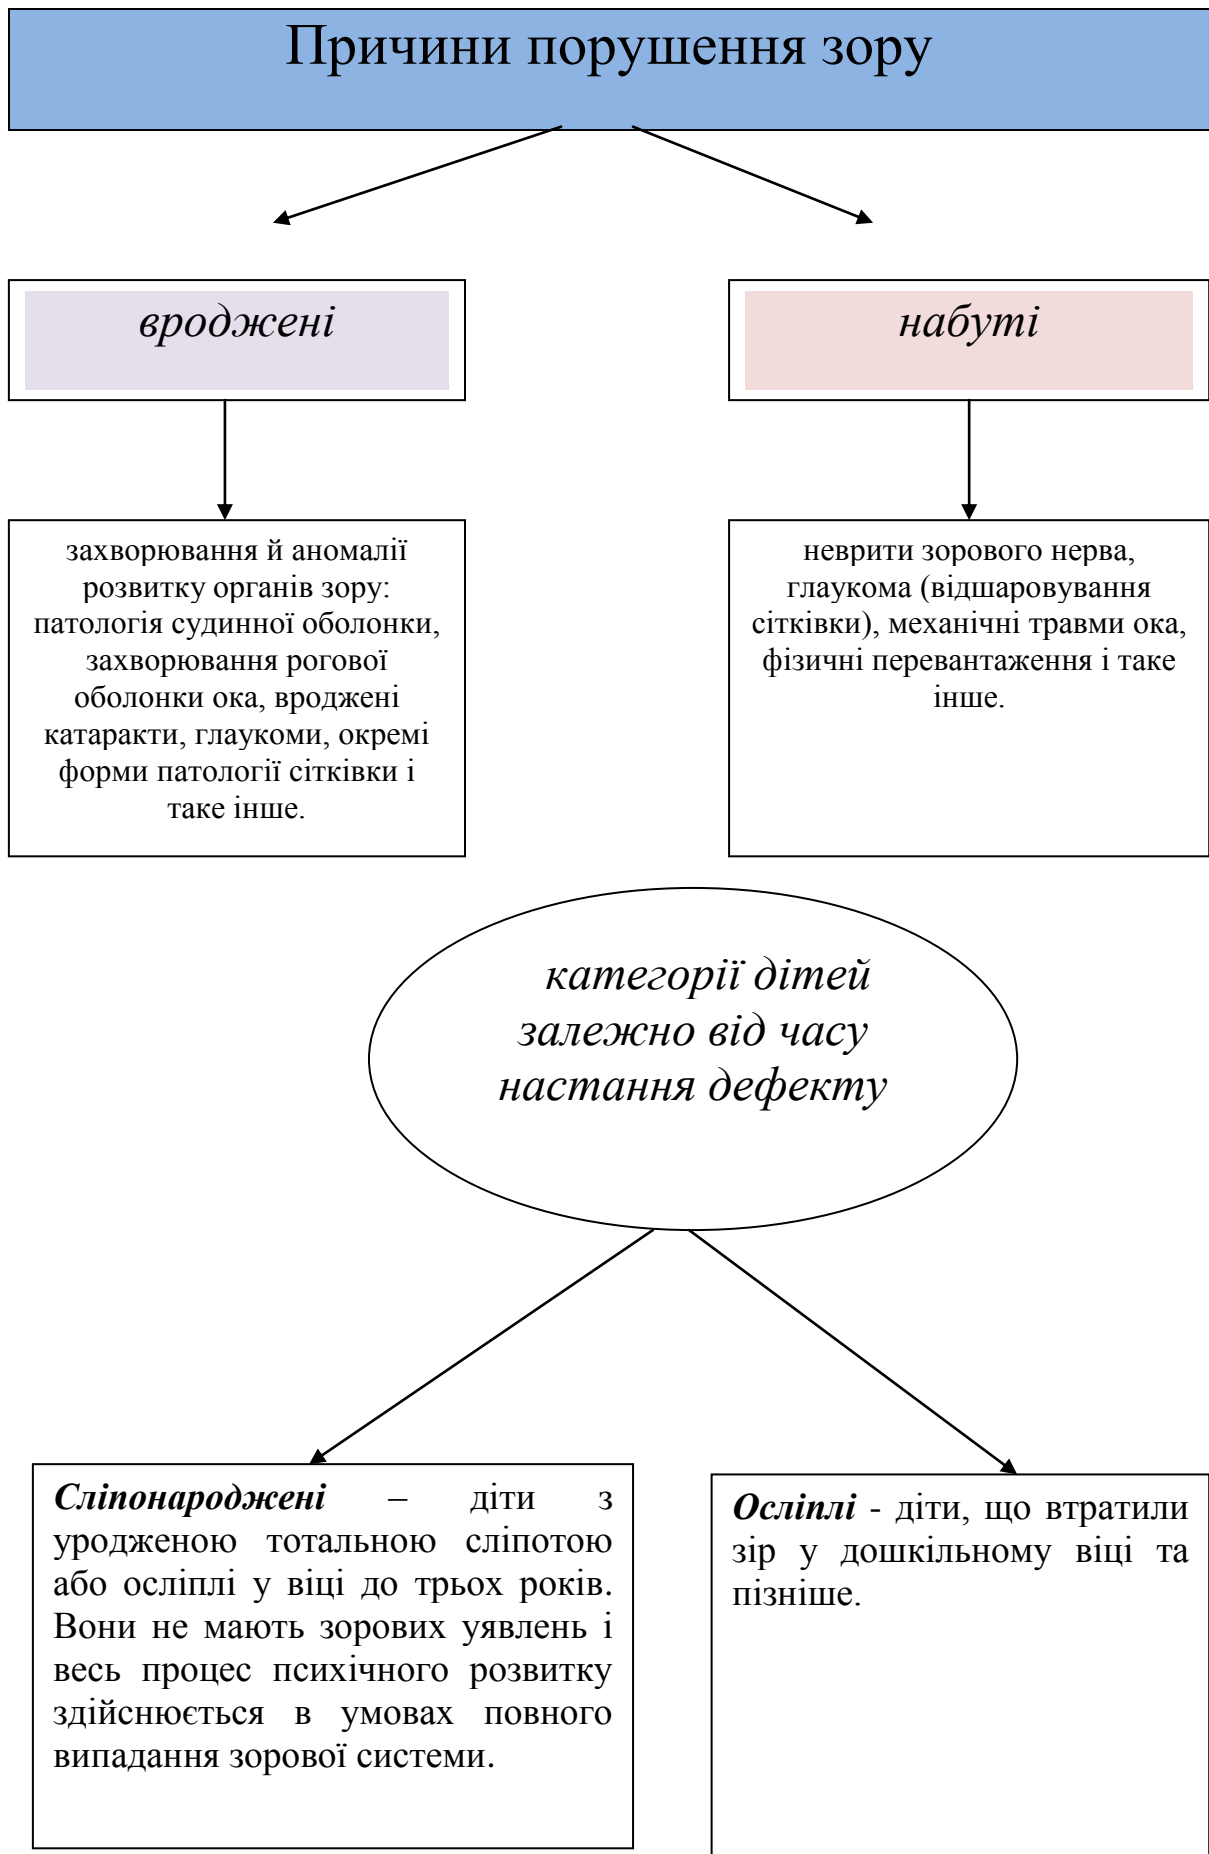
Причини порушення зору

вроджені

набуті

захворювання й аномалії розвитку органів зору: патологія судинної оболонки, захворювання рогової оболонки ока, вроджені катаракти, глаукоми, окремі форми патології сітківки і таке інше.

неврити зорового нерва, глаукома (відшаровування сітківки), механічні травми ока, фізичні перевантаження і таке інше.

категорії дітей залежно від часу настання дефекту

Сліпонароджені – діти з уродженою тотальною сліпотою або осліплі у віці до трьох років. Вони не мають зорових уявлень і весь процес психічного розвитку здійснюється в умовах повного випадання зорової системи.

Осліплі - діти, що втратили зір у дошкільному віці та пізніше.